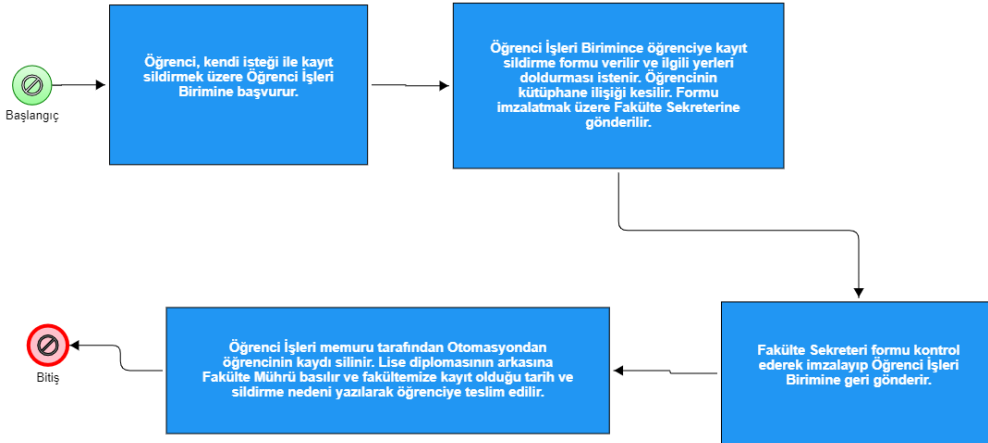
Başlangıç

Öğrenci, kendi isteği ile kayıt sildirmek üzere Öğrenci İşleri Birimine başvurur.

Öğrenci İşleri Birimince öğrenciye kayıt sildirme formu verilir ve ilgili yerleri doldurması istenir. Öğrencinin kütüphane ilişiği kesilir. Formu imzalatmak üzere Fakülte Sekreterine gönderilir.

Fakülte Sekreteri formu kontrol ederek imzalayıp Öğrenci İşleri Birimine geri gönderir.

Öğrenci İşleri memuru tarafından Otomasyondan öğrencinin kaydı silinir. Lise diplomasının arkasına Fakülte Mührü basılır ve fakültemize kayıt olduğu tarih ve sildirme nedeni yazılarak öğrenciye teslim edilir.

Bitiş